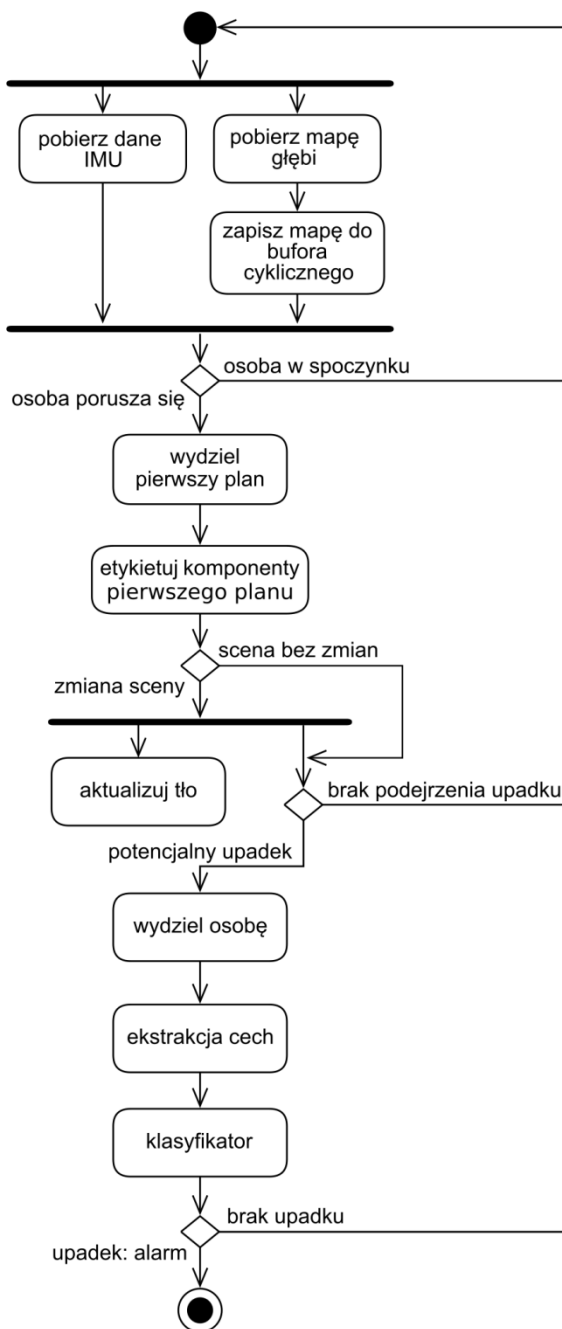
pobierz dane IMU

pobierz mapę głębi

zapisz mapę do bufora cyklicznego

osoba w spoczynku

osoba porusza się

wydziel pierwszy plan

etykietuj komponenty pierwszego planu

scena bez zmian

zmiana sceny

aktualizuj tło

brak podejrzenia upadku

potencjalny upadek

wydziel osobę

ekstrakcja cech

klasyfikator

brak upadku

upadek: alarm